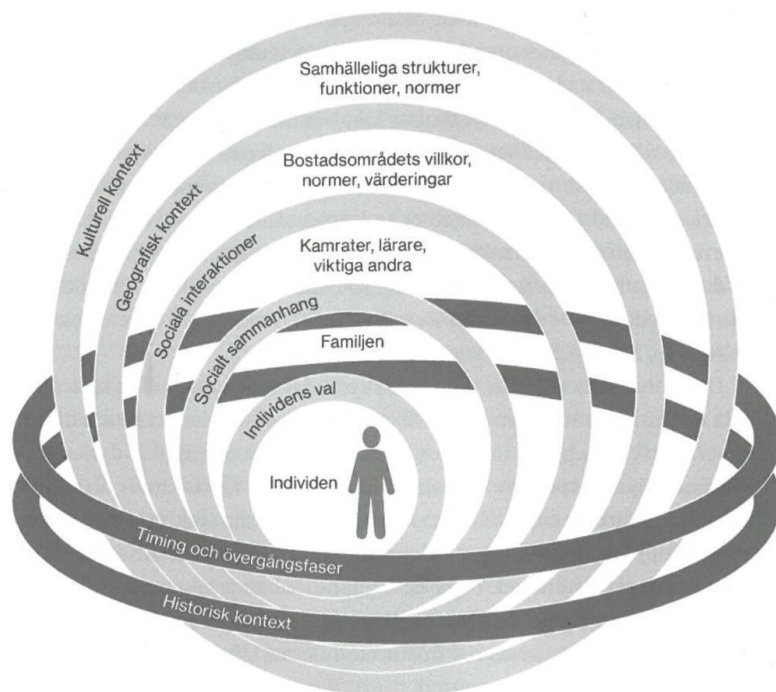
Samhälleliga strukturer, funktioner, normer

Kulturell kontext

Bostadsområdets villkor, normer, värderingar

Geografisk kontext

Kamrater, lärare, viktiga andra

Sociala interaktioner

Socialt sammanhang

Familjen

Individens val

Individen

Timing och övergångsfaser

Historisk kontext